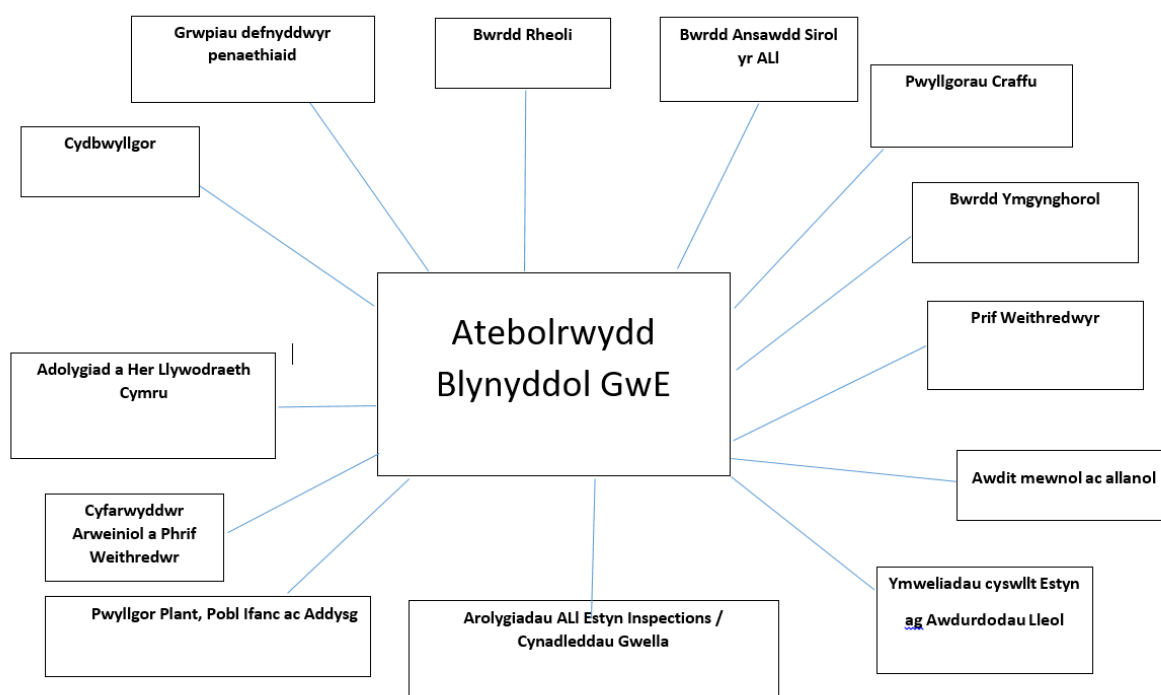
Grwpiau defnyddwyr penaethiaid

Bwrdd Rheoli

Bwrdd Ansawdd Sirol yr ALl

Pwyllgorau Craffu

Cydbwyllgor

Bwrdd Ymgynghorol

Atebolrwydd Blynyddol GwE

Prif Weithredwyr

Adolygiad a Her Llywodraeth Cymru

Awdit mewnol ac allanol

Cyfarwyddwr Arweiniol a Phrif Weithredwr

Pwyllgor Plant, Pobl Ifanc ac Addysg

Arolygiadau ALl Estyn Inspections / Cynadleddau Gwella

Ymweliadau cyswllt Estyn ag Awdurdodau Lleol